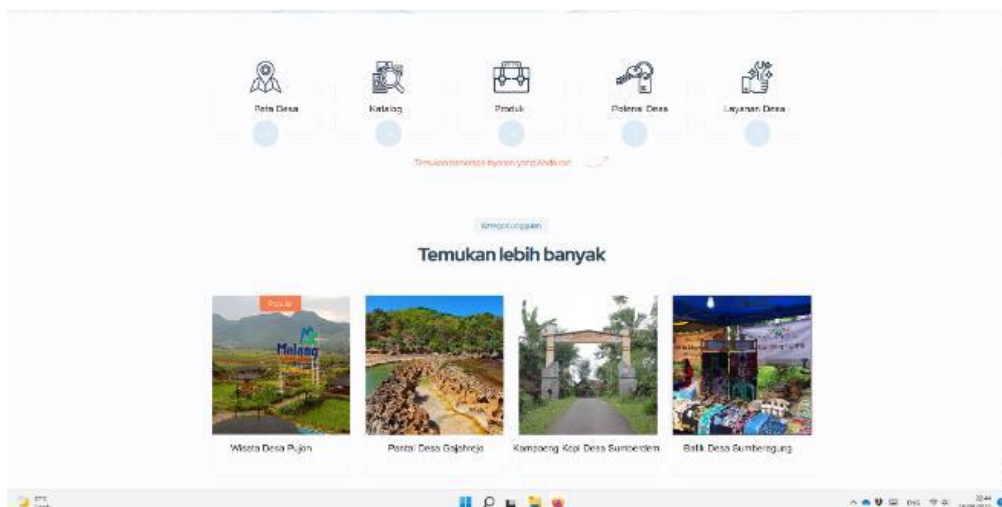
Peta Desa

Katalog

Produk

Potensi Desa

Layanan Desa

Temukan berbagai layanan yang Anda cari

Kategori unggulan

Temukan lebih banyak

Populer

Malang

Wisata Desa Pujon

Pantai Desa Gajahrejo

Kampoeng Kopi Desa Sumberdem

Batik Desa Sumberagung

ENG

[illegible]